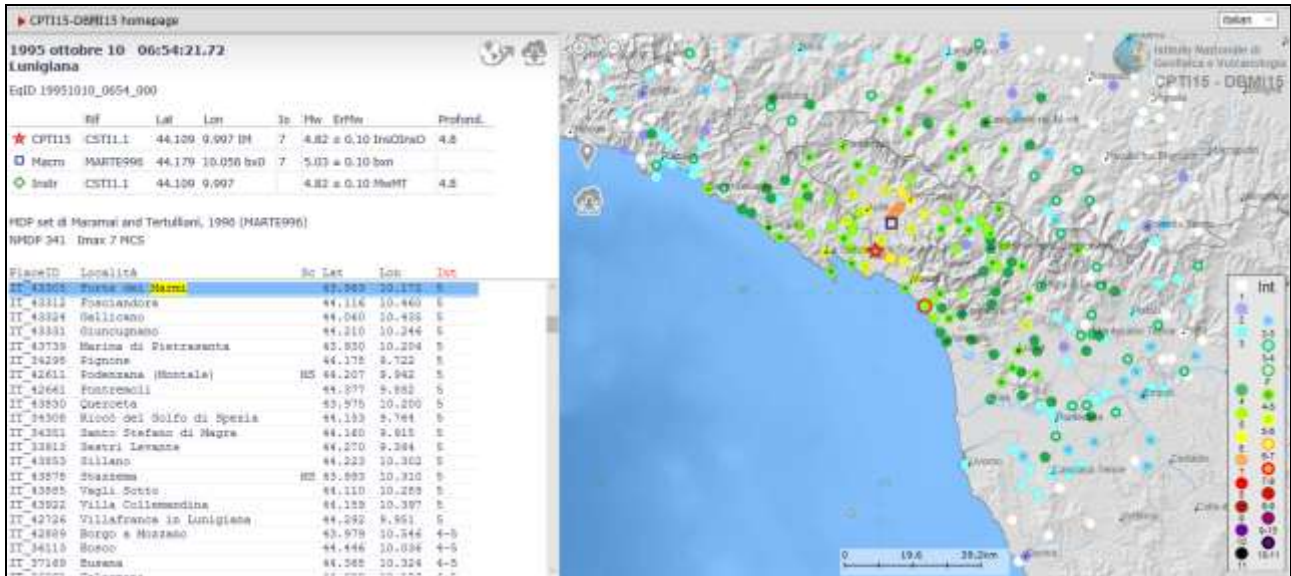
▶ CPTI15-DBMI15 homepage

Italian

1995 ottobre 10 06:54:21.72
Lunigiana

EqID 19951010_0654_000

| | Rif | Lat | Lon | Io | Mw | ErMw | | Profond. |
|---|---|---|---|---|---|---|---|---|
| ★ CPTI15 | CSTI1.1 | 44.109 | 9.997 IM | 7 | 4.82 | ± 0.10 | InsOInsO | 4.8 |
| □ Macro | MARTE996 | 44.179 | 10.056 bxD | 7 | 5.03 | ± 0.10 | bxn | |
| ○ Instr | CSTI1.1 | 44.109 | 9.997 | | 4.82 | ± 0.10 | MwMT | 4.8 |

MDP set di Maramai and Tertulliani, 1996 (MARTE996)
NMDP 341 Imax 7 MCS

| PlaceID | Località | Sc | Lat | Lon | Int |
|---|---|---|---|---|---|
| IT_43305 | Forte dei Marmi | | 43.960 | 10.172 | 5 |
| IT_43312 | Fosciandora | | 44.116 | 10.460 | 5 |
| IT_43324 | Gallicano | | 44.060 | 10.435 | 5 |
| IT_43331 | Giuncugnano | | 44.210 | 10.246 | 5 |
| IT_43739 | Marina di Pietrasanta | | 43.930 | 10.204 | 5 |
| IT_34298 | Pignone | | 44.178 | 9.722 | 5 |
| IT_42611 | Podenzana (Montale) | HS | 44.207 | 9.942 | 5 |
| IT_42661 | Pontremoli | | 44.377 | 9.882 | 5 |
| IT_43830 | Querceta | | 43.975 | 10.200 | 5 |
| IT_34308 | Riccò del Golfo di Spezia | | 44.153 | 9.765 | 5 |
| IT_34351 | Santo Stefano di Magra | | 44.160 | 9.915 | 5 |
| IT_33813 | Sestri Levante | | 44.270 | 9.394 | 5 |
| IT_43853 | Sillano | | 44.223 | 10.302 | 5 |
| IT_43878 | Stazzema | HS | 43.993 | 10.310 | 5 |
| IT_43885 | Vagli Sotto | | 44.110 | 10.289 | 5 |
| IT_43922 | Villa Collemandina | | 44.159 | 10.397 | 5 |
| IT_42726 | Villafranca in Lunigiana | | 44.292 | 9.951 | 5 |
| IT_42889 | Borgo a Mozzano | | 43.978 | 10.546 | 4-5 |
| IT_34113 | Bosco | | 44.446 | 10.036 | 4-5 |
| IT_37149 | Busana | | 44.365 | 10.324 | 4-5 |

Istituto Nazionale di Geofisica e Vulcanologia
CPTI15 - DBMI15

Int

0 19.6 39.2km